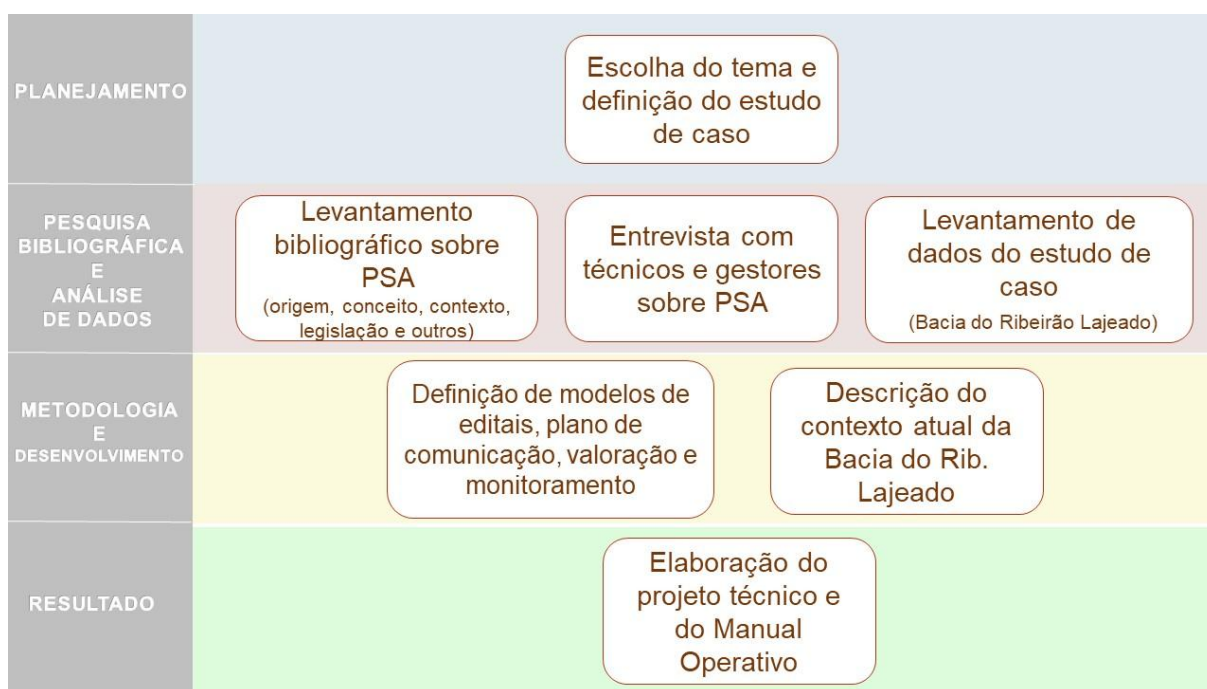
PLANEJAMENTO

Escolha do tema e definição do estudo de caso

PESQUISA BIBLIOGRÁFICA E ANÁLISE DE DADOS

Levantamento bibliográfico sobre PSA (origem, conceito, contexto, legislação e outros)

Entrevista com técnicos e gestores sobre PSA

Levantamento de dados do estudo de caso (Bacia do Ribeirão Lajeado)

METODOLOGIA E DESENVOLVIMENTO

Definição de modelos de editais, plano de comunicação, valoração e monitoramento

Descrição do contexto atual da Bacia do Rib. Lajeado

RESULTADO

Elaboração do projeto técnico e do Manual Operativo